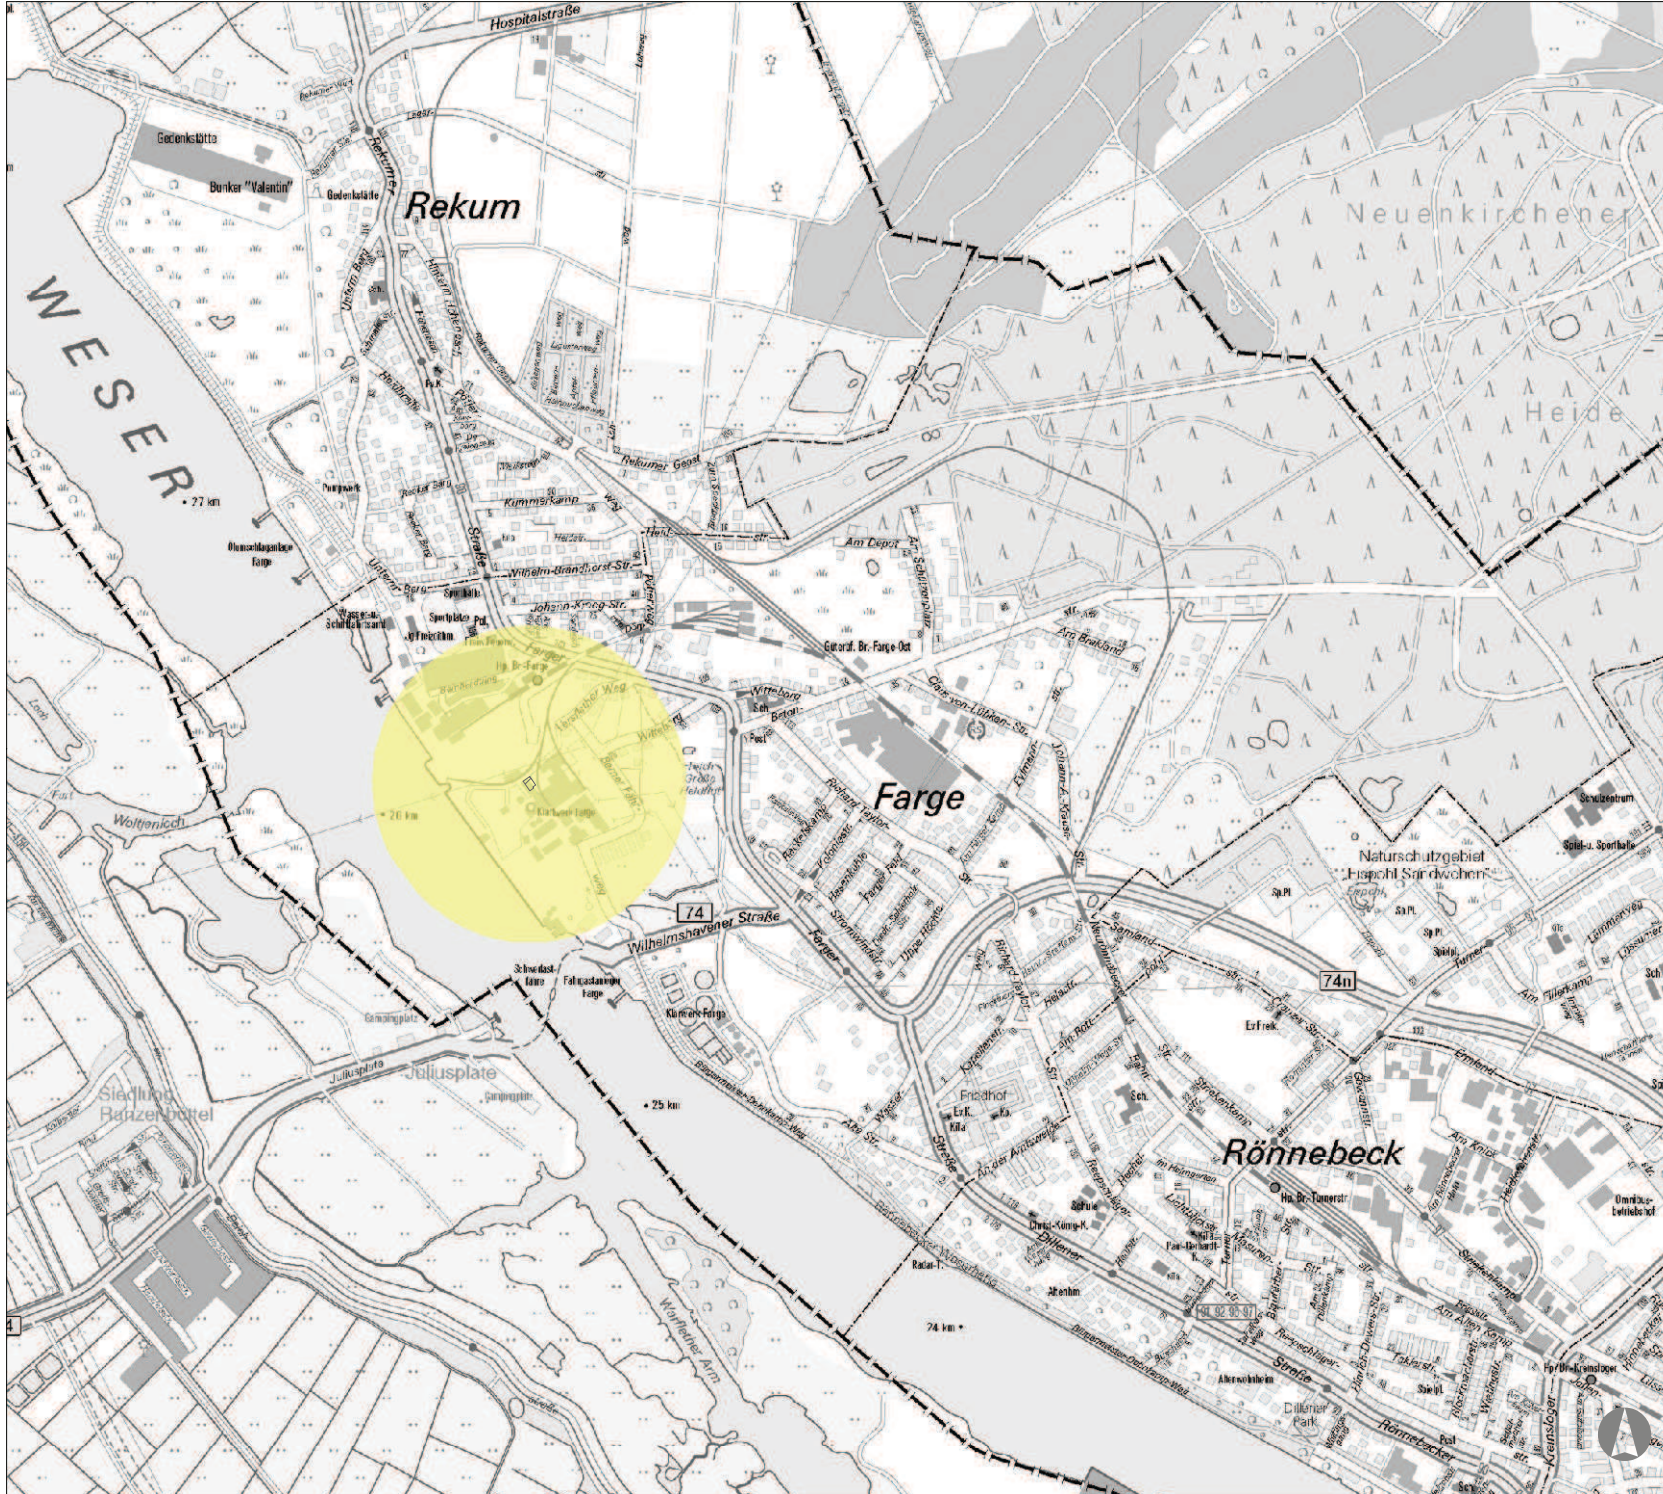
Hospitalstraße

Gedenkstätte

Bunker "Valentin"

Rekum

Neuenkirchener

Heide

WESER

27 km

Rekumer Geest

Kimmerskamp

Wilhelm-Bandhorst-Str.

Johann-Kreig-Str.

Am Depot

Farge

Am Boeland

Neuenkirchener Weg

Wittenberg

Farge

26 km

Woltjenloch

74

Wilhelmshavener Straße

Naturschutzgebiet "Eispohl Sandwehen"

74n

Julisplate

Juliusplate

Siedlung Ranzenbüttel

25 km

Friedhof

Rönnebeck

Dillener

24 km

Rönnebecker

Dillener Park

Warflether Arm

Schulzentrum

Omnibus-betriebshof

Straße